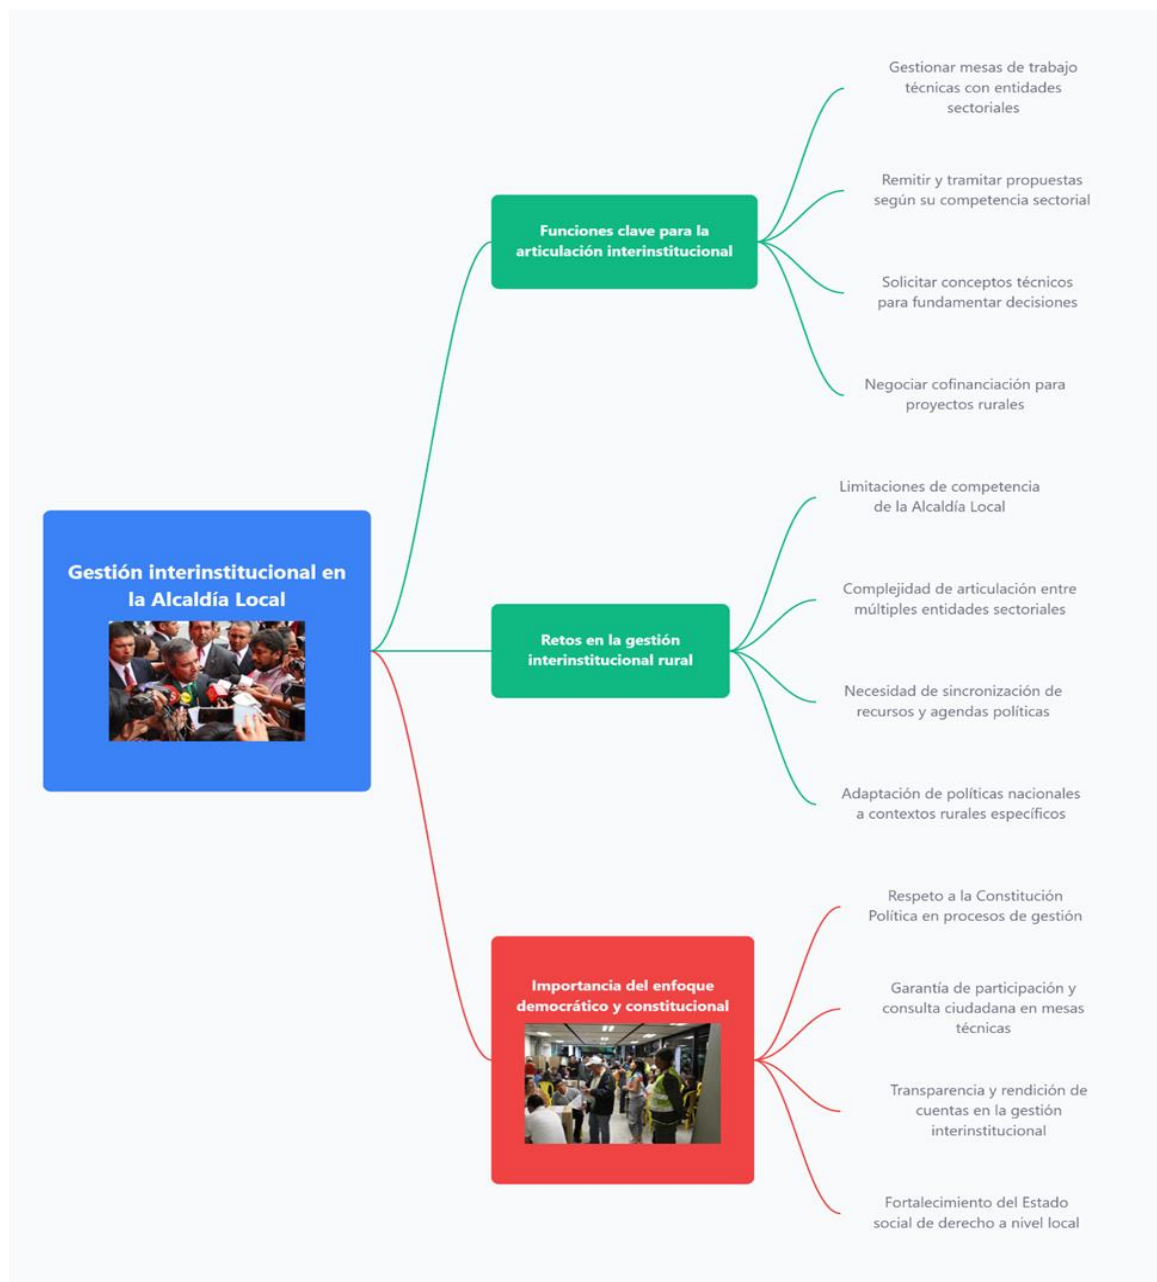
Gestión interinstitucional en la Alcaldía Local

Funciones clave para la articulación interinstitucional

Gestionar mesas de trabajo técnicas con entidades sectoriales

Remitir y tramitar propuestas según su competencia sectorial

Solicitar conceptos técnicos para fundamentar decisiones

Negociar cofinanciación para proyectos rurales

Retos en la gestión interinstitucional rural

Limitaciones de competencia de la Alcaldía Local

Complejidad de articulación entre múltiples entidades sectoriales

Necesidad de sincronización de recursos y agendas políticas

Adaptación de políticas nacionales a contextos rurales específicos

Importancia del enfoque democrático y constitucional

Respeto a la Constitución Política en procesos de gestión

Garantía de participación y consulta ciudadana en mesas técnicas

Transparencia y rendición de cuentas en la gestión interinstitucional

Fortalecimiento del Estado social de derecho a nivel local